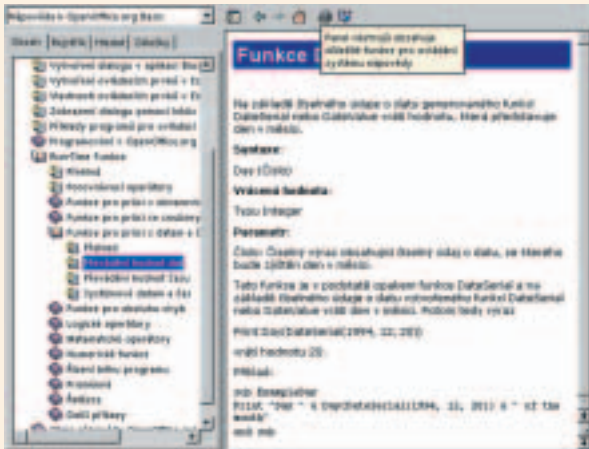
Nápověda k OpenOffice.org Basic

Obsah | Rejstřík | Hledat | Záložky

Vytváření dialogu v aplikaci Basic
Vytváření ovládacích prvků v E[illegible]
Vlastnosti ovládacích prvků v E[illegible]
Zobrazení dialogu pomocí kódu
Příklady programů pro ovládací
Programování v OpenOffice.org
Run-Time funkce
Hlavní
Porovnávací operátory
Funkce pro práci s obrazovk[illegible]
Funkce pro práci se soubory
Funkce pro práci s datem a č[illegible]
Převod
Převádění hodnot dat
Převádění hodnot času
Systémové datum a čas
Funkce pro obsluhu chyb
Logické operátory
Matematické operátory
Numerické funkce
Řízení běhu programu
Proměnné
Řetězce
Další příkazy

Panel nástrojů obsahuje základní funkce pro ovládání systému nápovědy

Funkce D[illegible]

Na základě číselného údaje o datu generovaného funkcí DateSerial nebo DateValue vrátí hodnotu, která představuje den v měsíci.

Syntaxe:

Day (Číslo)

Vrácená hodnota:

Typu Integer

Parametr:

Číslo: Číselný výraz obsahující číselný údaj o datu, ze kterého bude zjištěn den v měsíci.

Tato funkce je v podstatě opakem funkce DateSerial a na základě číselného údaje o datu vytvořeného funkcí DateSerial nebo DateValue vrátí den v měsíci. Pokud tedy výraz

Print Day(DateSerial(1994, 12, 20))

vrátí hodnotu 20.

Příklad:

sub ExampleDay
Print "Den " & Day(DateSerial(1994, 12, 20)) & " of the month"
end sub